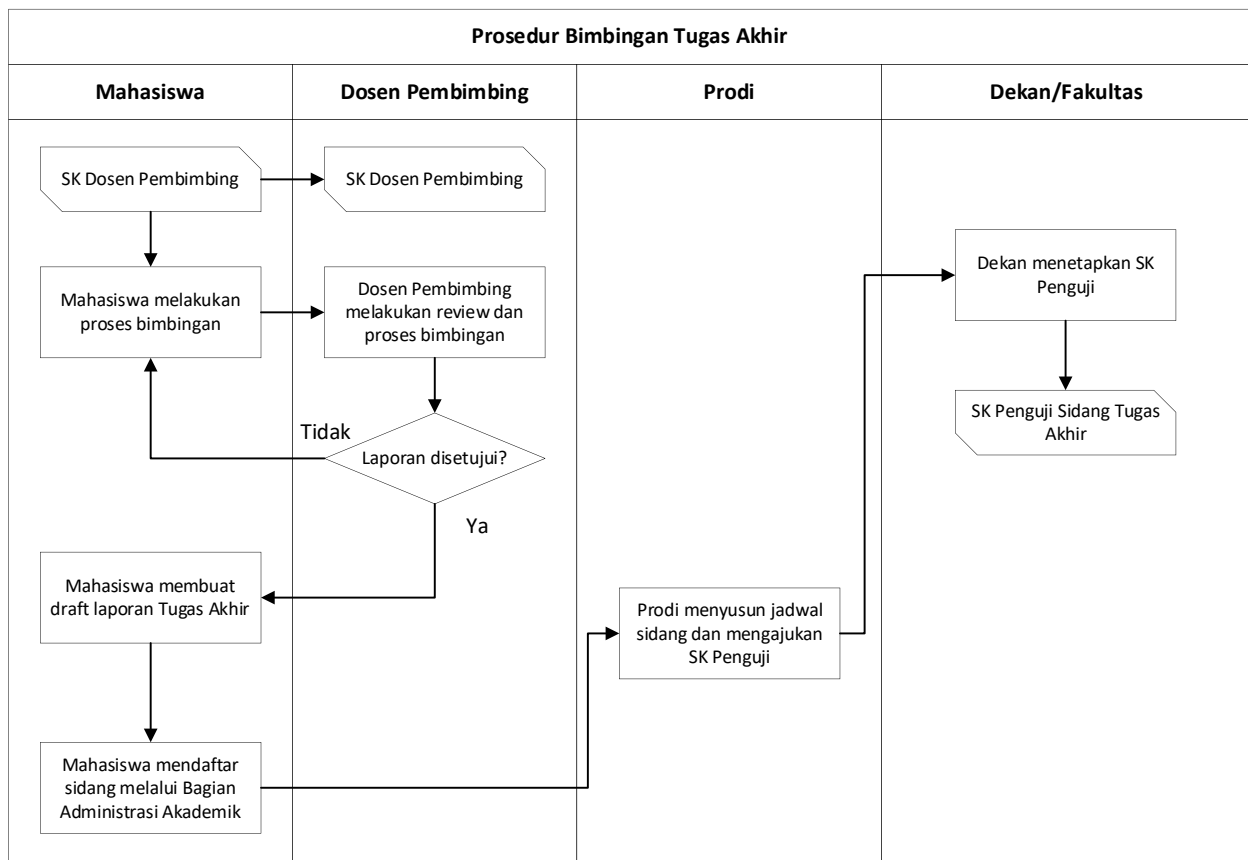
Prosedur Bimbingan Tugas Akhir

Mahasiswa

Dosen Pembimbing

Prodi

Dekan/Fakultas

SK Dosen Pembimbing

SK Dosen Pembimbing

Dekan menetapkan SK Penguji

Mahasiswa melakukan proses bimbingan

Dosen Pembimbing melakukan review dan proses bimbingan

SK Penguji Sidang Tugas Akhir

Tidak

Laporan disetujui?

Ya

Mahasiswa membuat draft laporan Tugas Akhir

Prodi menyusun jadwal sidang dan mengajukan SK Penguji

Mahasiswa mendaftar sidang melalui Bagian Administrasi Akademik